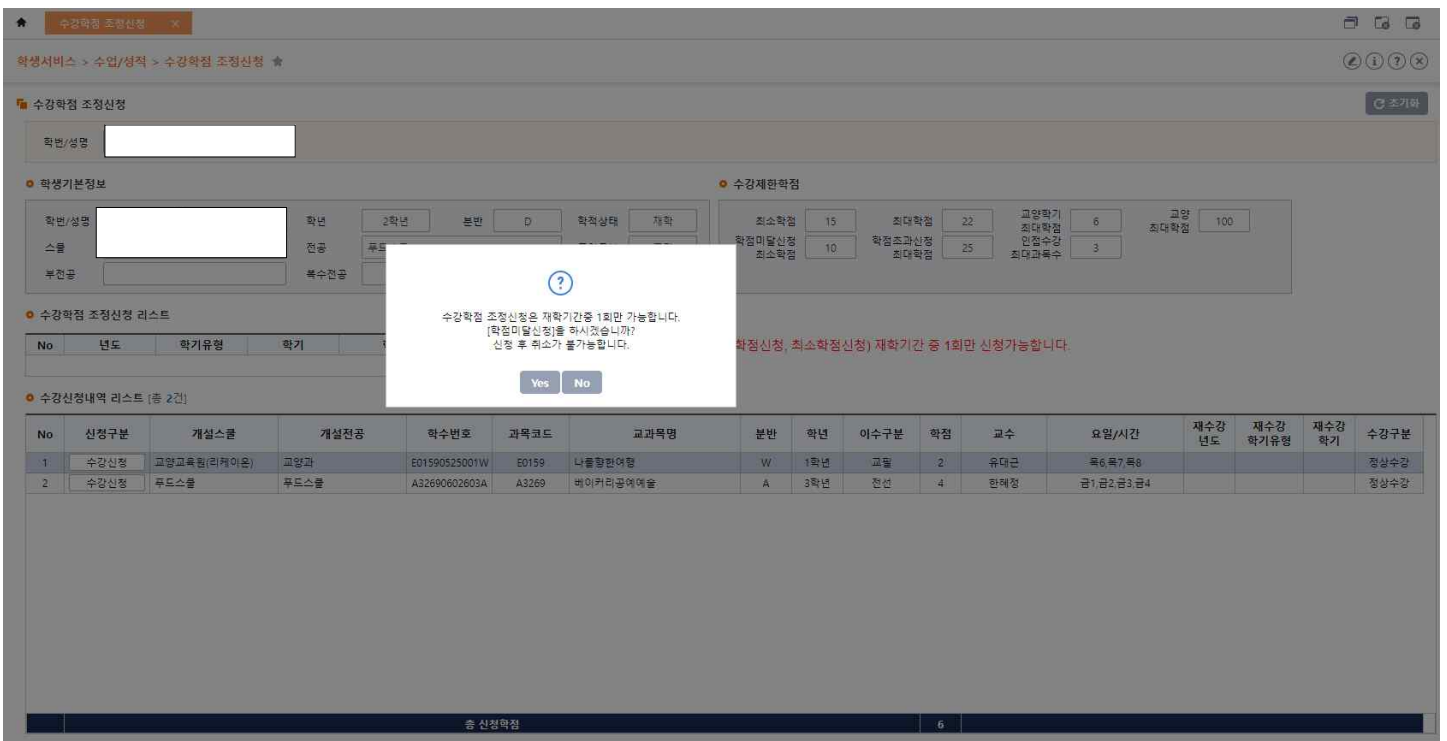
수강학점 조정신청 ×

학생서비스 > 수업/성적 > 수강학점 조정신청 ★

수강학점 조정신청

초기화

학번/성명

학생기본정보

학번/성명
스쿨
부전공
학년 2학년
분반 D
학적상태 재학
전공 푸드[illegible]
복수전공

수강제한학점

최소학점 15
최대학점 22
교양학기 최대학점 6
교양 최대학점 100
학점미달신청 최소학점 10
학점초과신청 최대학점 25
인접수강 최대과목수 3

수강학점 조정신청 리스트

| No | 년도 | 학기유형 | 학기 | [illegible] |
|---|---|---|---|---|

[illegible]학점신청, 최소학점신청) 재학기간 중 1회만 신청가능합니다.

?

수강학점 조정신청은 재학기간중 1회만 가능합니다.
[학점미달신청]을 하시겠습니까?
신청 후 취소가 불가능합니다.

Yes No

수강신청내역 리스트 [총 2건]

| No | 신청구분 | 개설스쿨 | 개설전공 | 학수번호 | 과목코드 | 교과목명 | 분반 | 학년 | 이수구분 | 학점 | 교수 | 요일/시간 | 재수강 년도 | 재수강 학기유형 | 재수강 학기 | 수강구분 |
|---|---|---|---|---|---|---|---|---|---|---|---|---|---|---|---|---|
| 1 | 수강신청 | 교양교육원(리케이온) | 교양과 | E01590525001W | E0159 | 나를향한여행 | W | 1학년 | 교필 | 2 | 유대근 | 목6,목7,목8 | | | | 정상수강 |
| 2 | 수강신청 | 푸드스쿨 | 푸드스쿨 | A32690602603A | A3269 | 베이커리공예예술 | A | 3학년 | 전선 | 4 | 한혜정 | 금1,금2,금3,금4 | | | | 정상수강 |

총 신청학점 6